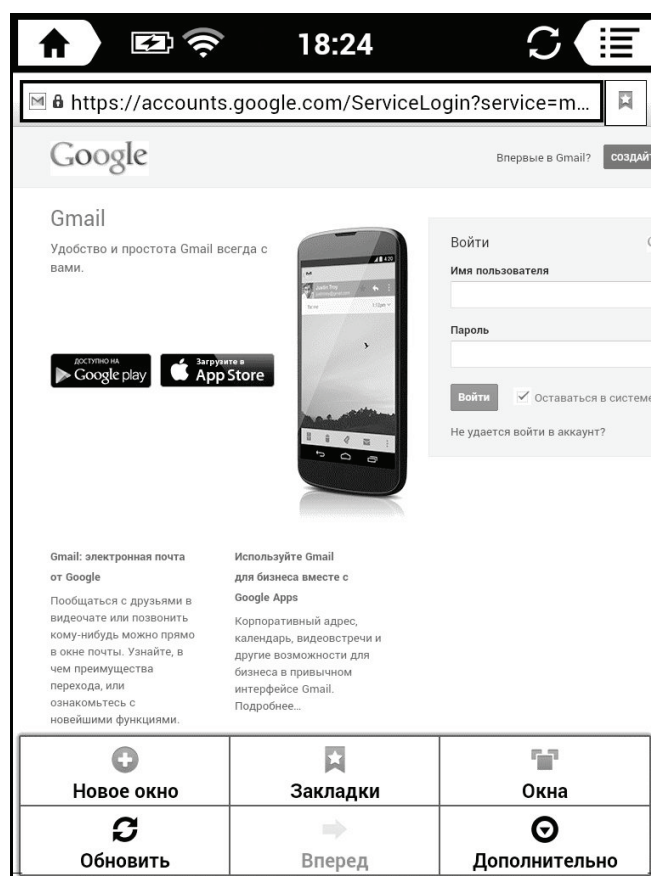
18:24

https://accounts.google.com/ServiceLogin?service=m...

Google

Впервые в Gmail? СОЗДАЙ

Gmail

Удобство и простота Gmail всегда с вами.

ДОСТУПНО НА Google play

Загрузите в App Store

Войти

Имя пользователя

Пароль

Войти

Оставаться в системе

Не удается войти в аккаунт?

Gmail: электронная почта от Google

Пообщаться с друзьями в видеочате или позвонить кому-нибудь можно прямо в окне почты. Узнайте, в чем преимущества перехода, или ознакомьтесь с новейшими функциями.

Используйте Gmail для бизнеса вместе с Google Apps

Корпоративный адрес, календарь, видеовстречи и другие возможности для бизнеса в привычном интерфейсе Gmail. Подробнее...

Новое окно

Закладки

Окна

Обновить

Вперед

Дополнительно